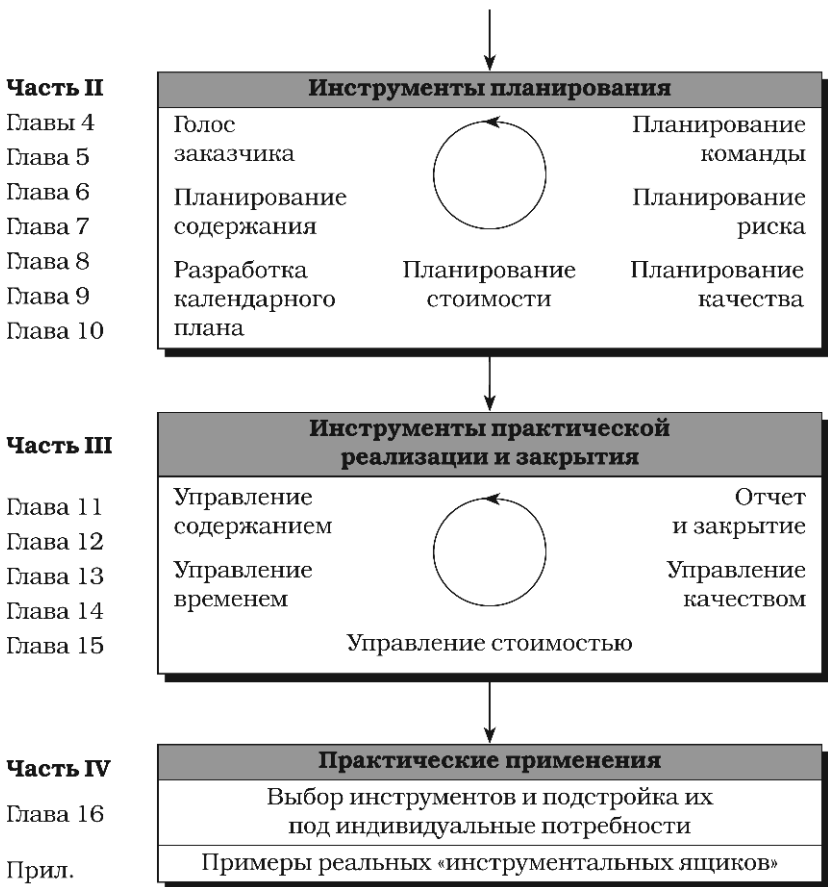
Часть II
Главы 4
Глава 5
Глава 6
Глава 7
Глава 8
Глава 9
Глава 10

Инструменты планирования

Голос заказчика

Планирование команды

Планирование содержания

Планирование риска

Разработка календарного плана

Планирование стоимости

Планирование качества

Часть III
Глава 11
Глава 12
Глава 13
Глава 14
Глава 15

Инструменты практической реализации и закрытия

Управление содержанием

Отчет и закрытие

Управление временем

Управление качеством

Управление стоимостью

Часть IV
Глава 16
Прил.

Практические применения

Выбор инструментов и подстройка их под индивидуальные потребности

Примеры реальных «инструментальных ящиков»